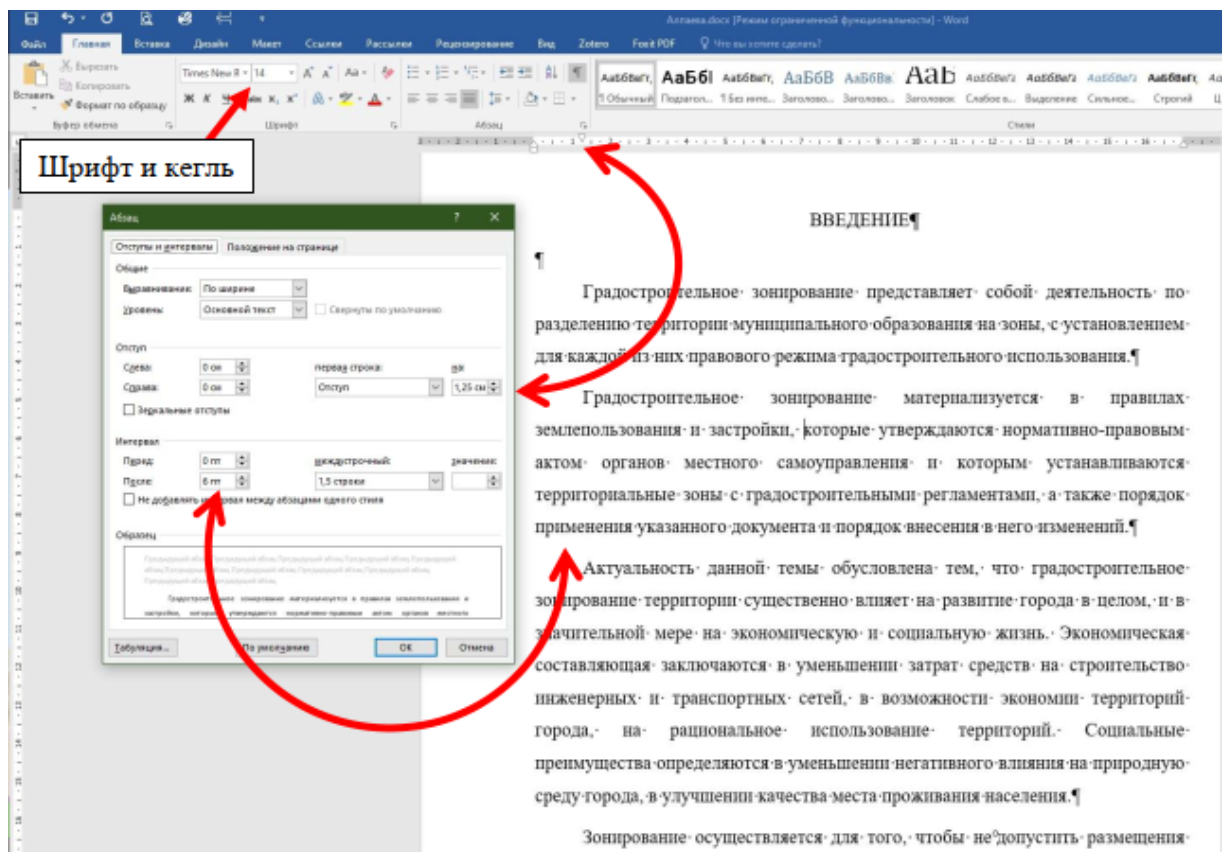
Алламя.docx [Режим ограниченной функциональности] - Word

Файл Главная Вставка Дизайн Макет Ссылки Рассылки Рецензирование Вид Zotero Foxit PDF Что вы хотите сделать?

Вырезать Копировать Вставить Формат по образцу Буфер обмена
Times New R 14 Шрифт
Абзац
АаБбВвГг, АаБбI АаБбВеГг, АаБбВ АаБбВв АаБ АаБбВеГг АаБбВеГг АаБбВеГг АаБбВеГг
¶ Обычный Подзагол... ¶ Без инте... Заголово... Заголово... Заголовок Слабое в... Выделение Сильное... Строгий
Стили

Шрифт и кегль

Абзац ? ×
Отступы и интервалы Положение на странице
Общие
Выравнивание: По ширине
Уровень: Основной текст Свернуть по умолчанию
Отступ
Слева: 0 см первая строка: на:
Справа: 0 см Отступ 1,25 см
Зеркальные отступы
Интервал
Перед: 0 пт междустрочный: значение:
После: 6 пт 1,5 строки
Не добавлять интервал между абзацами одного стиля
Образец
Табуляция... По умолчанию ОК Отмена

ВВЕДЕНИЕ¶

¶

Градостроительное зонирование представляет собой деятельность по разделению территории муниципального образования на зоны, с установлением для каждой из них правового режима градостроительного использования.¶

Градостроительное зонирование материализуется в правилах землепользования и застройки, которые утверждаются нормативно-правовым актом органов местного самоуправления и которым устанавливаются территориальные зоны с градостроительными регламентами, а также порядок применения указанного документа и порядок внесения в него изменений.¶

Актуальность данной темы обусловлена тем, что градостроительное зонирование территории существенно влияет на развитие города в целом, и в значительной мере на экономическую и социальную жизнь. Экономическая составляющая заключаются в уменьшении затрат средств на строительство инженерных и транспортных сетей, в возможности экономии территорий города, на рациональное использование территорий. Социальные преимущества определяются в уменьшении негативного влияния на природную среду города, в улучшении качества места проживания населения.¶

Зонирование осуществляется для того, чтобы не допустить размещения